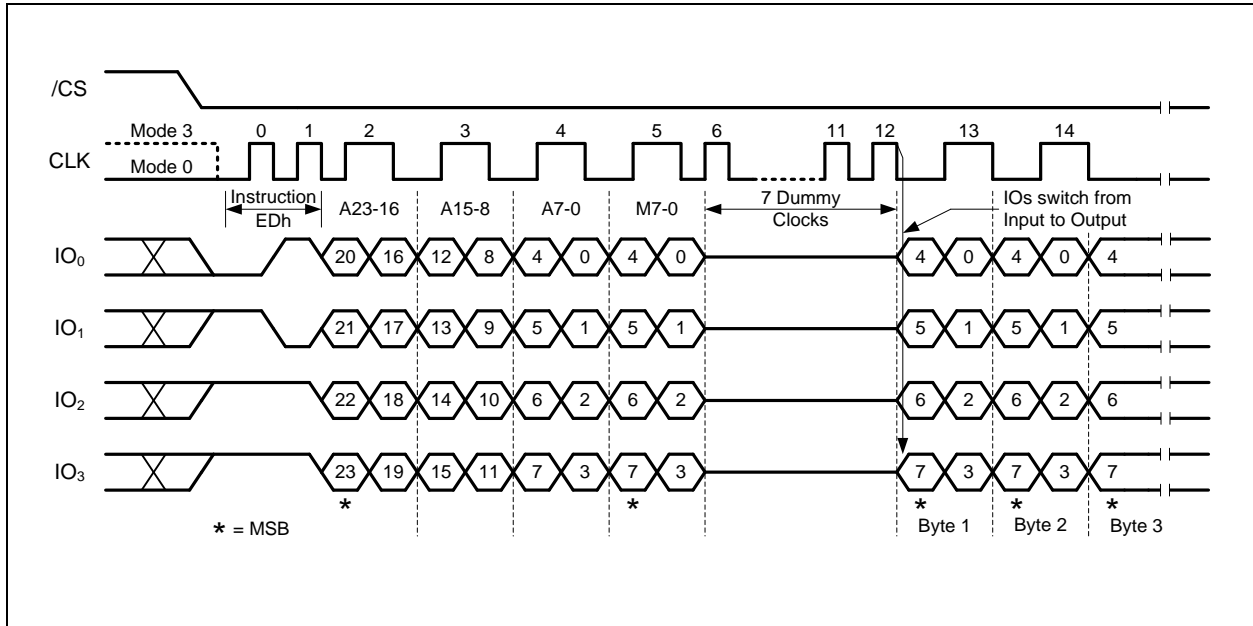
/CS

CLK

Mode 3

Mode 0

0 1 2 3 4 5 6 11 12 13 14

Instruction EDh

A23-16

A15-8

A7-0

M7-0

7 Dummy Clocks

IOs switch from Input to Output

$IO_0$ 20 16 12 8 4 0 4 0 4 0 4 0 4

$IO_1$ 21 17 13 9 5 1 5 1 5 1 5 1 5

$IO_2$ 22 18 14 10 6 2 6 2 6 2 6 2 6

$IO_3$ 23 19 15 11 7 3 7 3 7 3 7 3 7

* * * * *

* = MSB

Byte 1

Byte 2

Byte 3